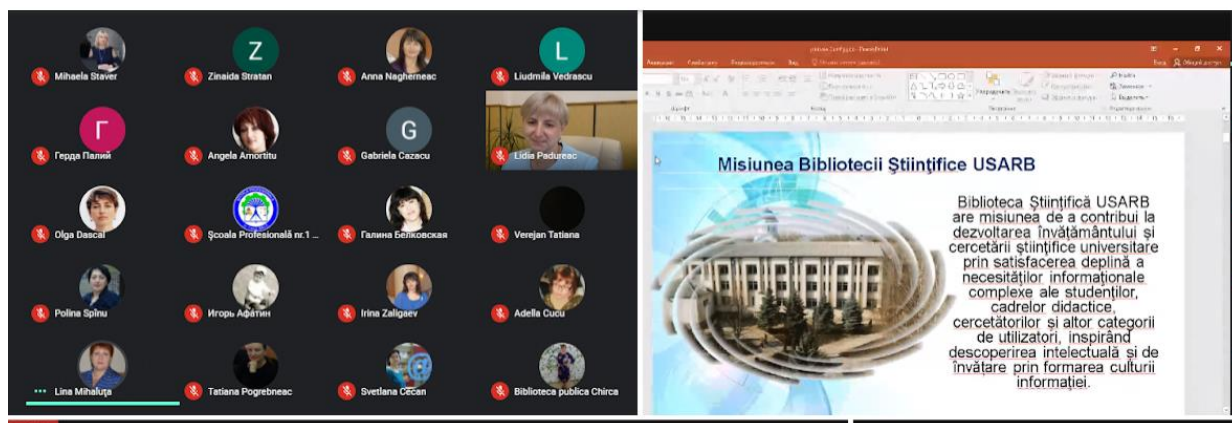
Mihaela Staver
Z
Zinaida Stratan
Anna Nagherneac
L
Liudmila Vedrascu
Г
Герда Палий
Angela Amorițu
G
Gabriela Cazacu
Lidia Padureac
Olga Dascal
Școala Profesională nr.1 ...
Галина Белковская
Verejan Tatiana
Polina Spînu
Игорь Афатин
Irina Zaligaev
Adella Cucu
Lina Mihaluța
Tatiana Pogrebneac
Svetlana Cecan
Biblioteca publica Chirca

Misiunea Bibliotecii Științifice USARB

Biblioteca Științifică USARB are misiunea de a contribui la dezvoltarea învățământului și cercetării științifice universitare prin satisfacerea deplină a necesităților informaționale complexe ale studenților, cadrelor didactice, cercetătorilor și altor categorii de utilizatori, inspirând descoperirea intelectuală și de învățare prin formarea culturii informației.